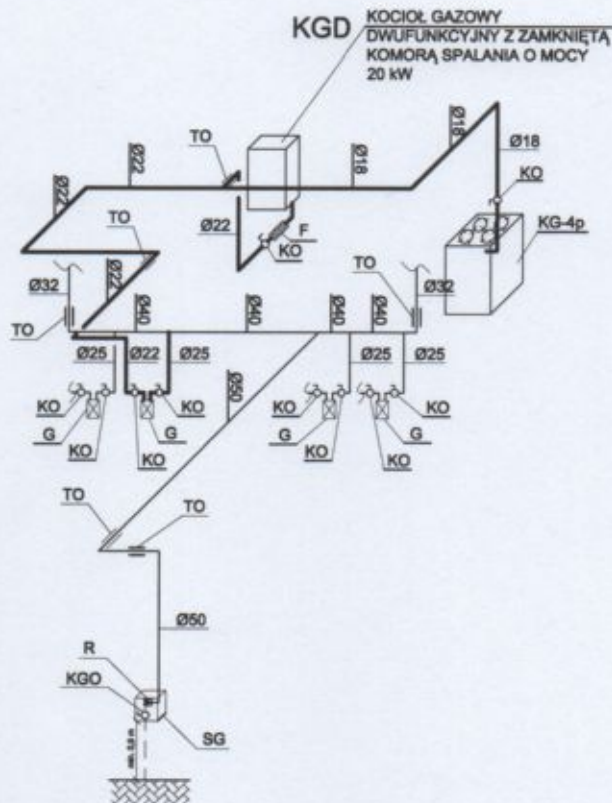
KGD KOCIOŁ GAZOWY DWUFUNKCYJNY Z ZAMKNIĘTĄ KOMORĄ SPALANIA O MOCY 20 kW

TO
Ø22
Ø18
Ø18
Ø18
KO
KG-4p
Ø22
Ø22
F
KO
TO
Ø22
TO
Ø32
Ø32
TO
Ø40
Ø40
Ø40
Ø40
Ø25
Ø22
Ø25
Ø50
Ø25
Ø25
KO
KO
KO
KO
G
G
G
G
KO
KO
KO
KO
TO
TO
Ø50
R
KGO
SG
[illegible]